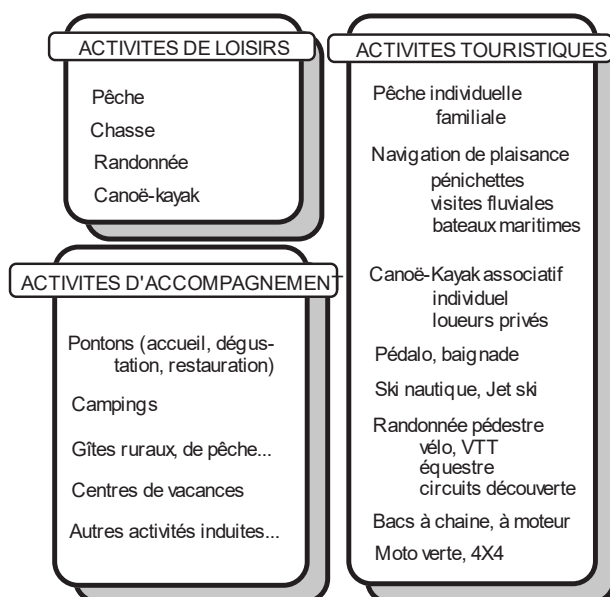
ACTIVITES DE LOISIRS

Pêche
Chasse
Randonnée
Canoë-kayak

ACTIVITES D'ACCOMPAGNEMENT

Pontons (accueil, dégustation, restauration)

Campings

Gîtes ruraux, de pêche...

Centres de vacances

Autres activités induites...

ACTIVITES TOURISTIQUES

Pêche individuelle
familiale

Navigation de plaisance
pénichettes
visites fluviales
bateaux maritimes

Canoë-Kayak associatif
individuel
loueurs privés

Pédalo, baignade

Ski nautique, Jet ski

Randonnée pédestre
vélo, VTT
équestre
circuits découverte

Bacs à chaine, à moteur

Moto verte, 4X4